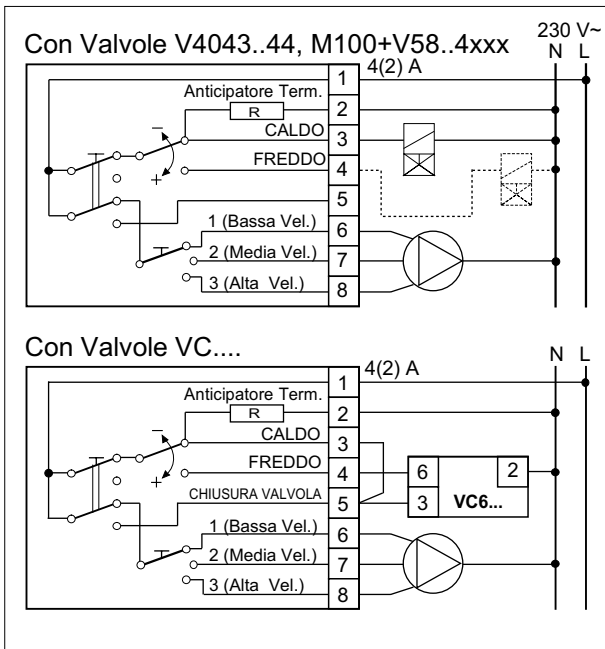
Con Valvole V4043..44, M100+V58..4xxx

230 V~
N L

4(2) A

1
Anticipatore Term.
R
2
–
CALDO
3
FREDDO
4
+
5
1 (Bassa Vel.)
6
2 (Media Vel.)
7
3 (Alta Vel.)
8

Con Valvole VC....

N L

4(2) A

1
Anticipatore Term.
R
2
–
CALDO
3
FREDDO
4
+
CHIUSURA VALVOLA
5
6
2
3
VC6...
1 (Bassa Vel.)
6
2 (Media Vel.)
7
3 (Alta Vel.)
8